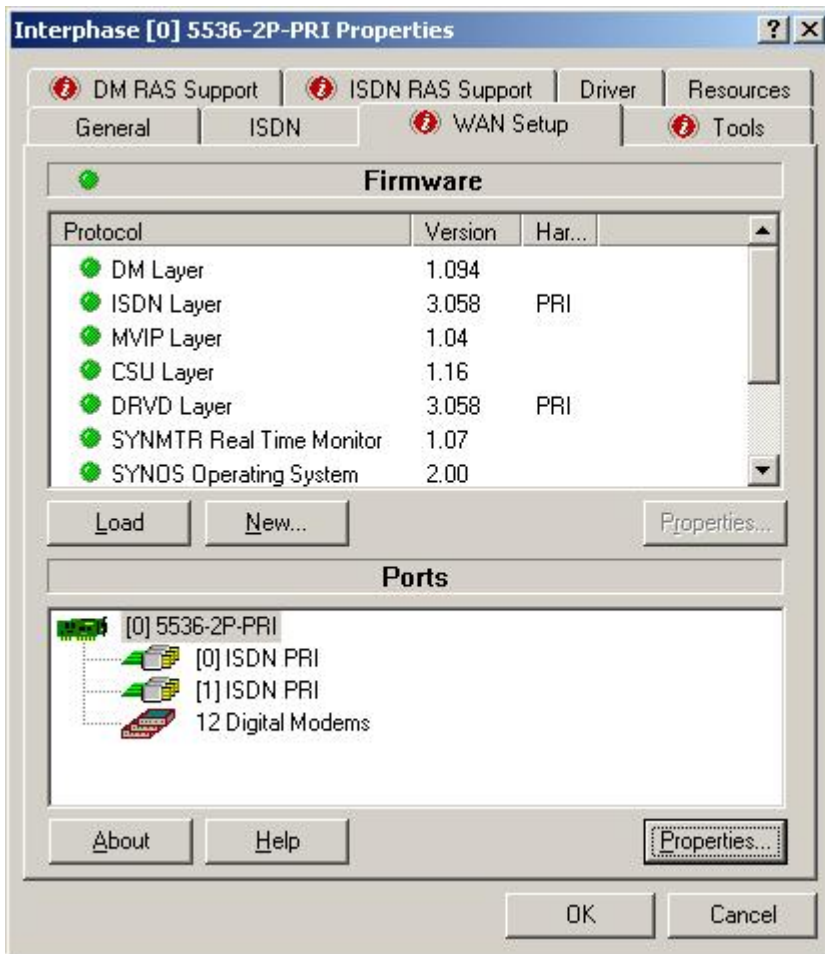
Interphase [0] 5536-2P-PRI Properties

? X

DM RAS Support | ISDN RAS Support | Driver | Resources
General | ISDN | WAN Setup | Tools

Firmware

| Protocol | Version | Har... |
|---|---|---|
| DM Layer | 1.094 | |
| ISDN Layer | 3.058 | PRI |
| MVIP Layer | 1.04 | |
| CSU Layer | 1.16 | |
| DRVD Layer | 3.058 | PRI |
| SYNMTR Real Time Monitor | 1.07 | |
| SYNOS Operating System | 2.00 | |

Load | New... | Properties...

Ports

[0] 5536-2P-PRI
[0] ISDN PRI
[1] ISDN PRI
12 Digital Modems

About | Help | Properties...

OK | Cancel